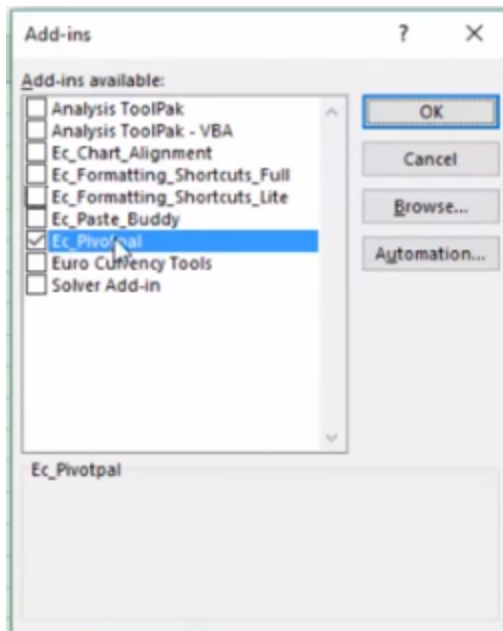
Add-ins ? ×

Add-ins available:

Analysis ToolPak
Analysis ToolPak - VBA
Ec_Chart_Alignment
Ec_Formatting_Shortcuts_Full
Ec_Formatting_Shortcuts_Lite
Ec_Paste_Buddy
Ec_Pivotpal
Euro Currency Tools
Solver Add-in

OK
Cancel
Browse...
Automation...

Ec_Pivotpal